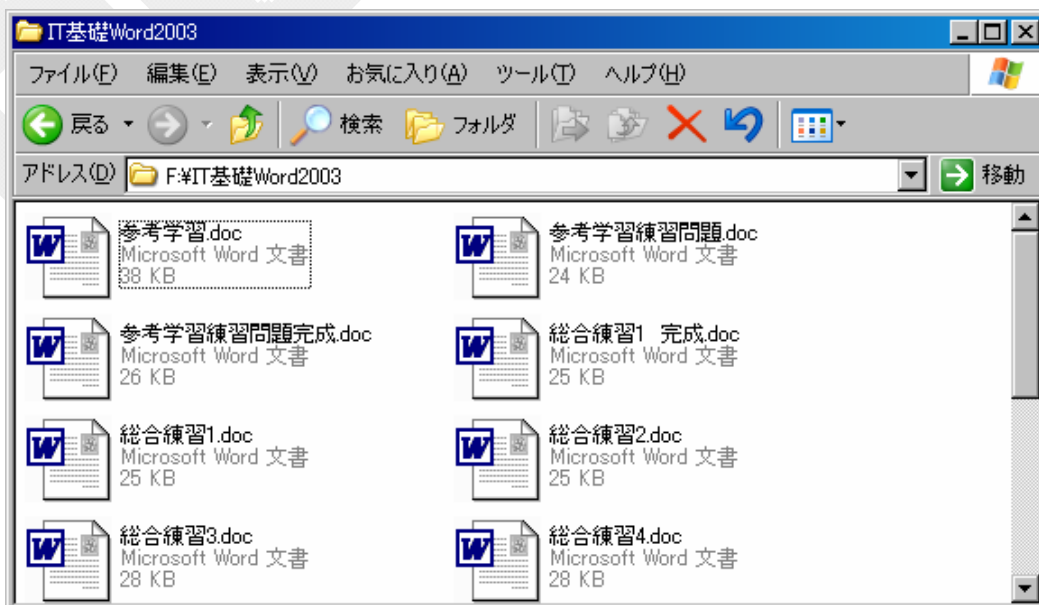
IT基礎Word2003

ファイル(F) 編集(E) 表示(V) お気に入り(A) ツール(T) ヘルプ(H)

戻る 検索 フォルダ

アドレス(D) F:¥IT基礎Word2003 移動

参考学習.doc
Microsoft Word 文書
38 KB

参考学習練習問題.doc
Microsoft Word 文書
24 KB

参考学習練習問題完成.doc
Microsoft Word 文書
26 KB

総合練習1 完成.doc
Microsoft Word 文書
25 KB

総合練習1.doc
Microsoft Word 文書
25 KB

総合練習2.doc
Microsoft Word 文書
25 KB

総合練習3.doc
Microsoft Word 文書
28 KB

総合練習4.doc
Microsoft Word 文書
28 KB